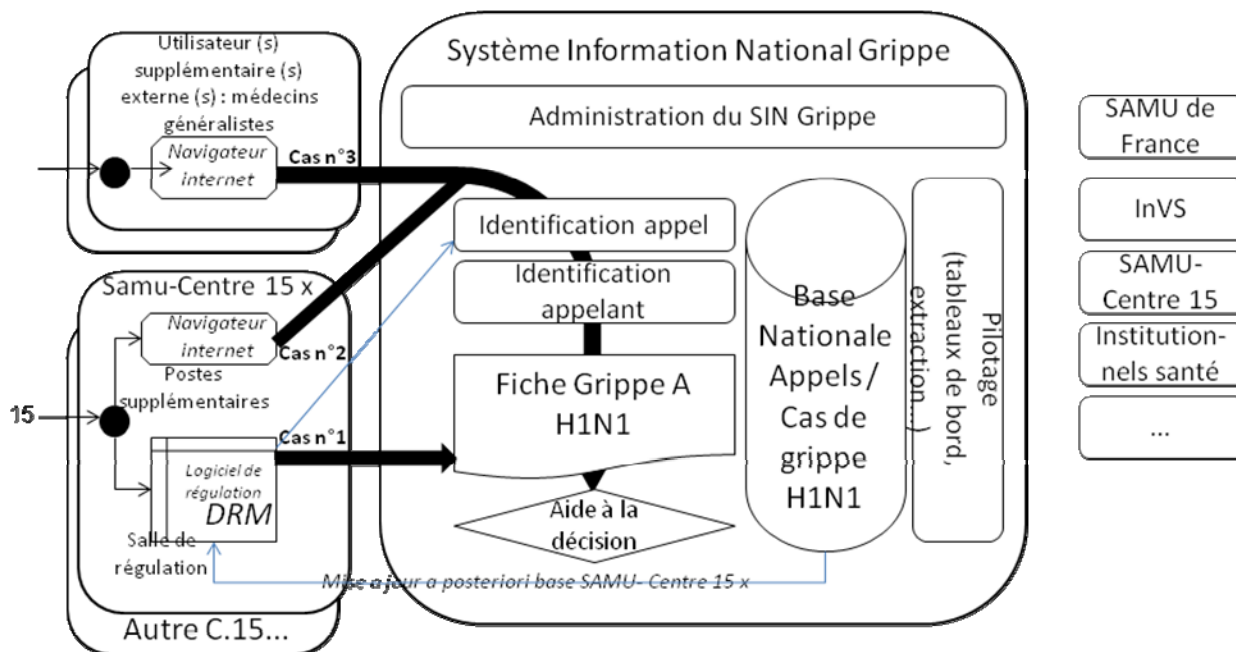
Utilisateur (s) supplémentaire (s) externe (s) : médecins généralistes

Navigateur internet

Cas n°3

Système Information National Grippe

Administration du SIN Grippe

SAMU de France

InVS

SAMU-Centre 15

Institution-nels santé

...

Identification appel

Identification appelant

Base Nationale Appels / Cas de grippe H1N1

Pilotage (tableaux de bord, extraction...)

Samu-Centre 15 x

Navigateur internet

Cas n°2

Postes supplémentaires

15

Cas n°1

Fiche Grippe A H1N1

Logiciel de régulation DRM

Salle de régulation

Aide à la décision

Mise a jour a posteriori base SAMU- Centre 15 x

Autre C.15...